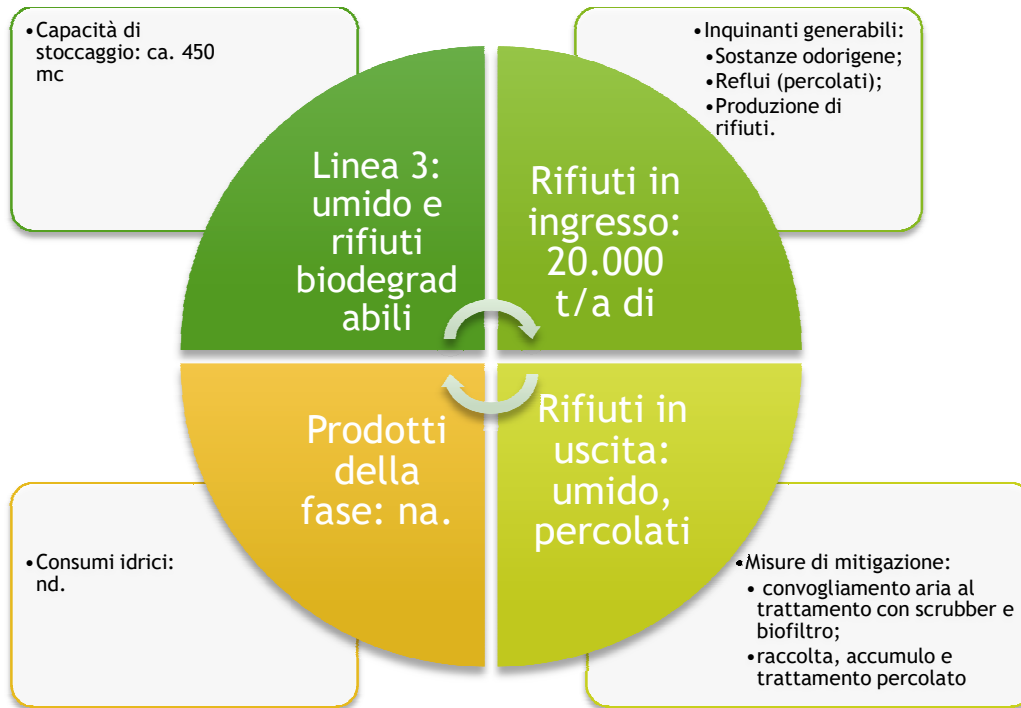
•Capacità di stoccaggio: ca. 450 mc

•Inquinanti generabili:
•Sostanze odorigene;
•Reflui (percolati);
•Produzione di rifiuti.

Linea 3: umido e rifiuti biodegrad abili

Rifiuti in ingresso: 20.000 t/a di

Prodotti della fase: na.

Rifiuti in uscita: umido, percolati

•Consumi idrici: nd.

•Misure di mitigazione:
• convogliamento aria al trattamento con scrubber e biofiltro;
•raccolta, accumulo e trattamento percolato